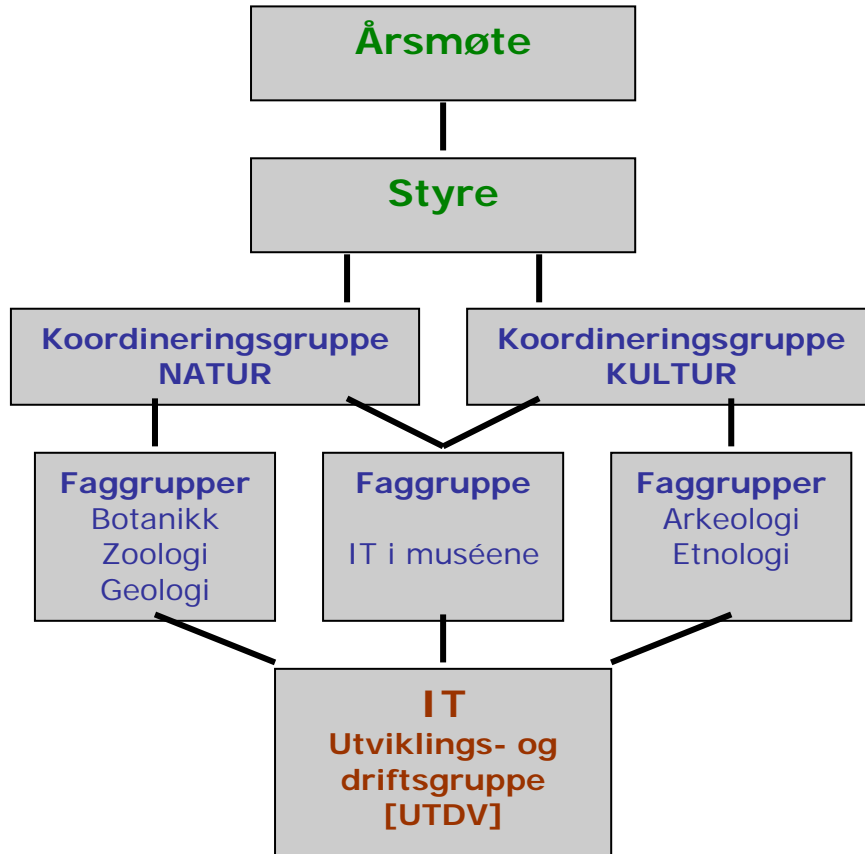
Årsmøte

Styre

Koordineringsgruppe NATUR

Koordineringsgruppe KULTUR

Faggrupper
Botanikk
Zoologi
Geologi

Faggruppe
IT i muséene

Faggrupper
Arkeologi
Etnologi

IT
Utviklings- og driftsgruppe
[UTDV]